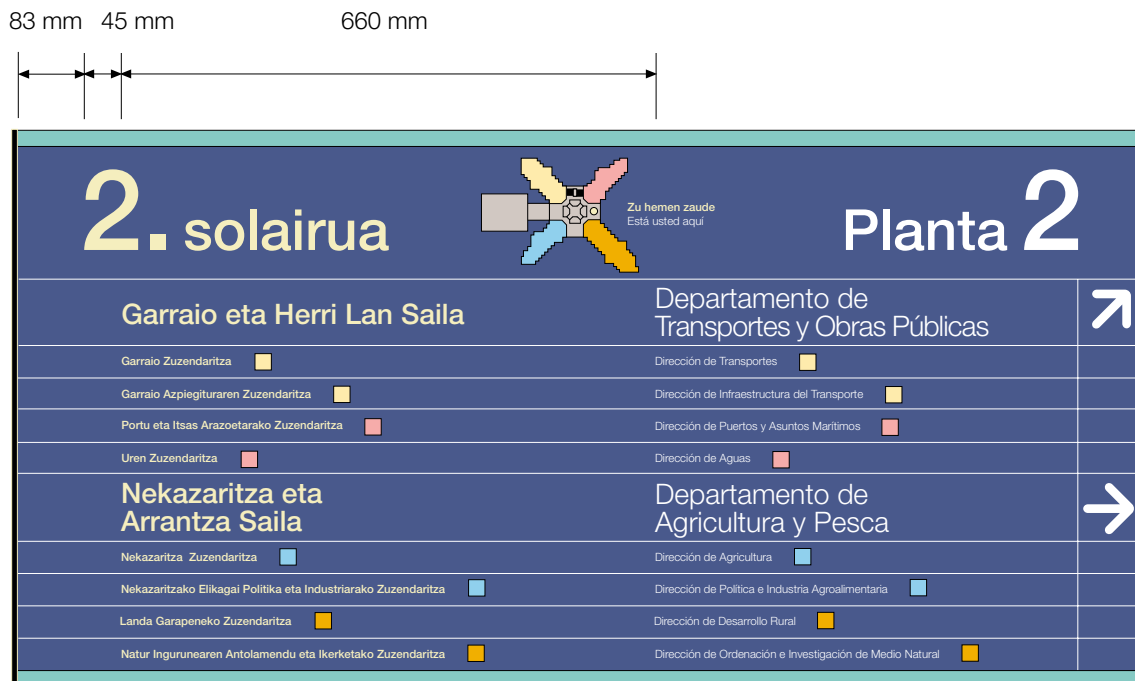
83 mm 45 mm 660 mm

2. solairua

Zu hemen zaude
Está usted aquí

Planta 2

Garraio eta Herri Lan Saila

Departamento de Transportes y Obras Públicas

Garraio Zuzendaritza

Dirección de Transportes

Garraio Azpiegituraren Zuzendaritza

Dirección de Infraestructura del Transporte

Portu eta Itsas Arazoetarako Zuzendaritza

Dirección de Puertos y Asuntos Marítimos

Uren Zuzendaritza

Dirección de Aguas

Nekazaritza eta Arrantza Saila

Departamento de Agricultura y Pesca

Nekazaritza Zuzendaritza

Dirección de Agricultura

Nekazaritzako Elikagai Politika eta Industriarako Zuzendaritza

Dirección de Política e Industria Agroalimentaria

Landa Garapeneko Zuzendaritza

Dirección de Desarrollo Rural

Natur Ingurunearen Antolamendu eta Ikerketako Zuzendaritza

Dirección de Ordenación e Investigación de Medio Natural